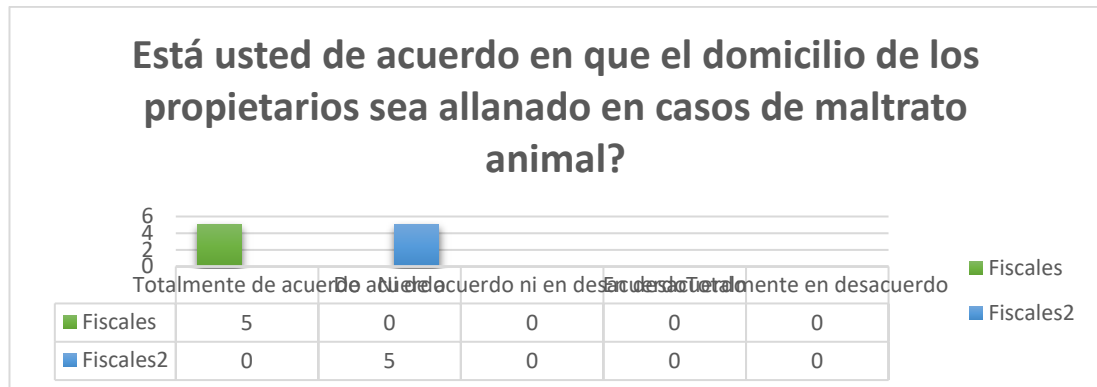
Está usted de acuerdo en que el domicilio de los propietarios sea allanado en casos de maltrato animal?

6
4
2
0

| | Totalmente de acuerdo | De acuerdo | Ni de acuerdo ni en desacuerdo | En desacuerdo | Totalmente en desacuerdo |
|---|---|---|---|---|---|
| Fiscales | 5 | 0 | 0 | 0 | 0 |
| Fiscales2 | 0 | 5 | 0 | 0 | 0 |

Fiscales
Fiscales2